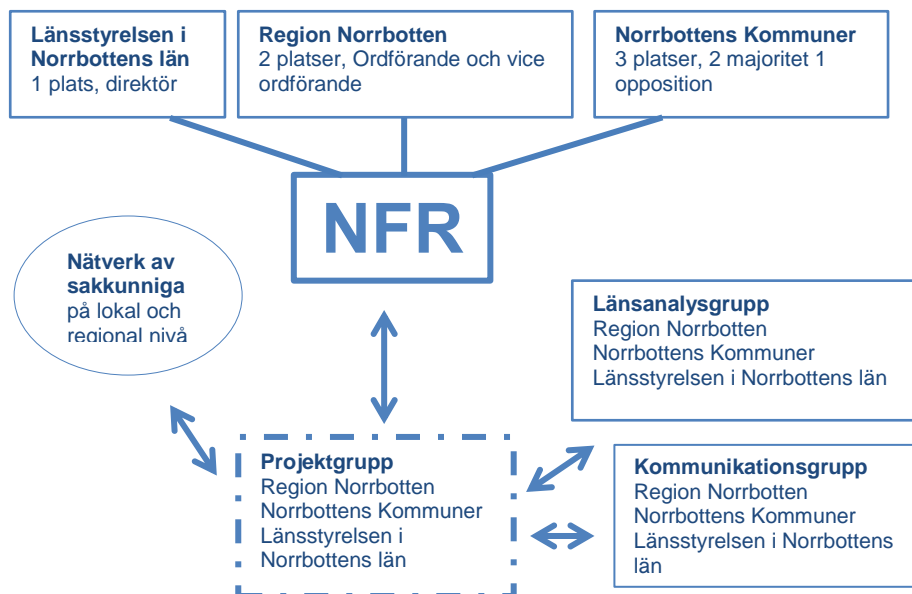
**Länsstyrelsen i Norrbottens län**
1 plats, direktör

**Region Norrbotten**
2 platser, Ordförande och vice ordförande

**Norrbottens Kommuner**
3 platser, 2 majoritet 1 opposition

NFR

**Nätverk av sakkunniga**
på lokal och regional nivå

**Länsanalysgrupp**
Region Norrbotten
Norrbottens Kommuner
Länsstyrelsen i Norrbottens län

**Projektgrupp**
Region Norrbotten
Norrbottens Kommuner
Länsstyrelsen i Norrbottens län

**Kommunikationsgrupp**
Region Norrbotten
Norrbottens Kommuner
Länsstyrelsen i Norrbottens län